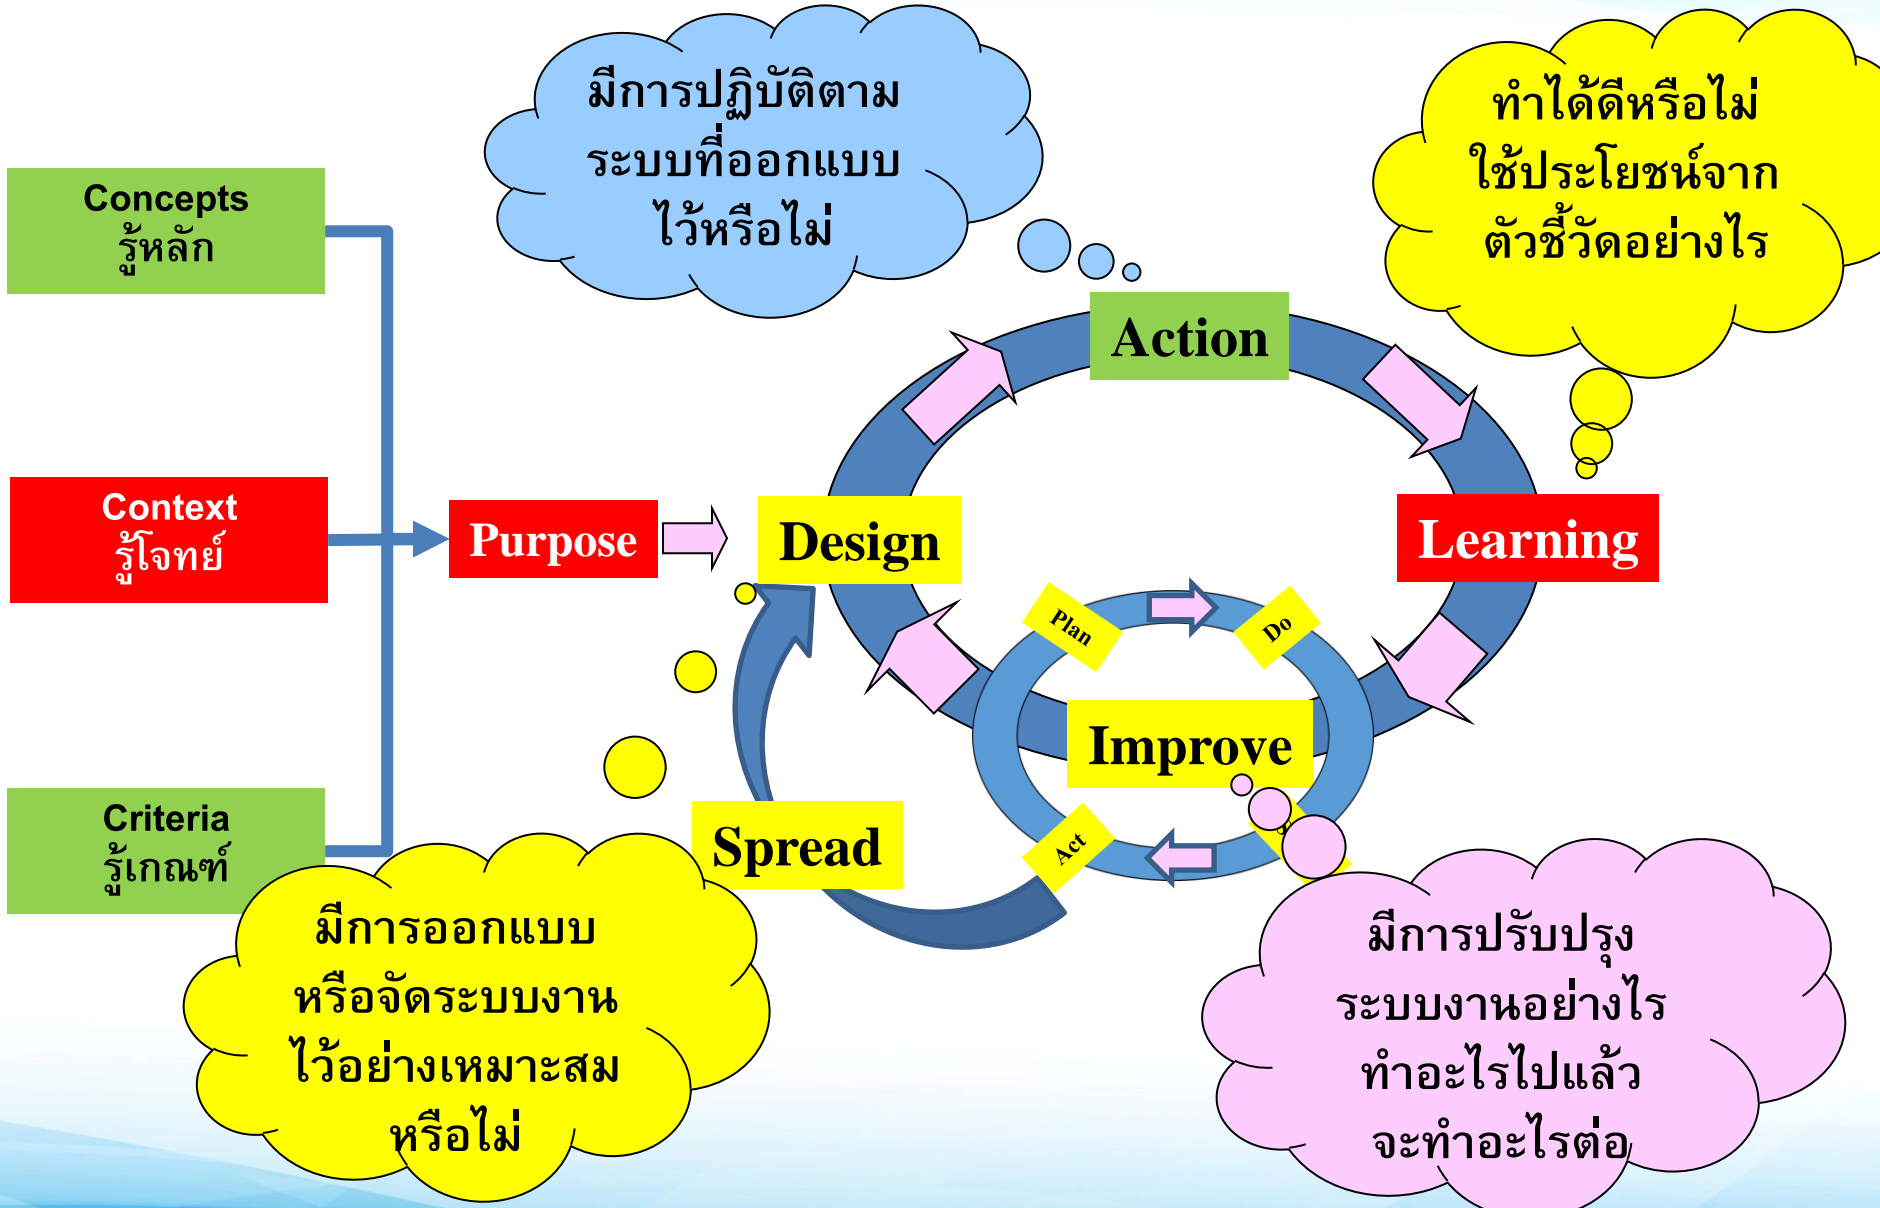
Concepts
รู้หลัก

Context
รู้โจทย์

Criteria
รู้เกณฑ์

Purpose

มีการปฏิบัติตาม
ระบบที่ออกแบบ
ไว้หรือไม่

ทำได้ดีหรือไม่
ใช้ประโยชน์จาก
ตัวชี้วัดอย่างไร

Action

Design

Learning

Plan

Do

Improve

Act

Spread

มีการออกแบบ
หรือจัดระบบงาน
ไว้อย่างเหมาะสม
หรือไม่

มีการปรับปรุง
ระบบงานอย่างไร
ทำอะไรไปแล้ว
จะทำอะไรต่อ